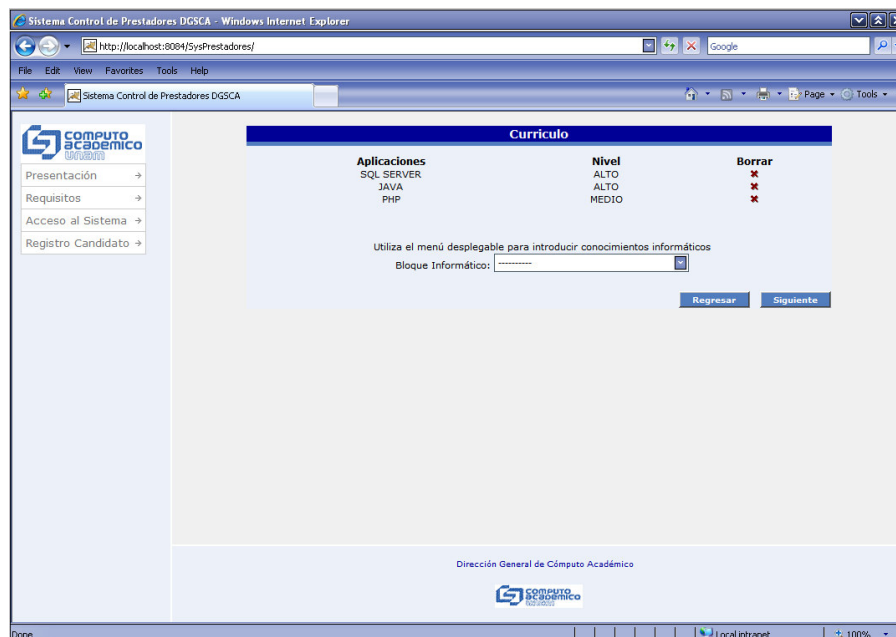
Sistema Control de Prestadores DGSCA - Windows Internet Explorer

http://localhost:8084/SysPrestadores/

Google

File Edit View Favorites Tools Help

Sistema Control de Prestadores DGSCA

Page Tools

COMPUTO academico unam

Presentación

Requisitos

Acceso al Sistema

Registro Candidato

Curriculo

| Aplicaciones | Nivel | Borrar |
|---|---|---|
| SQL SERVER | ALTO | ✖ |
| JAVA | ALTO | ✖ |
| PHP | MEDIO | ✖ |

Utiliza el menú desplegable para introducir conocimientos informáticos

Bloque Informático: ----------

Regresar Siguiente

Dirección General de Cómputo Académico

COMPUTO academico

Done

Local intranet

100%